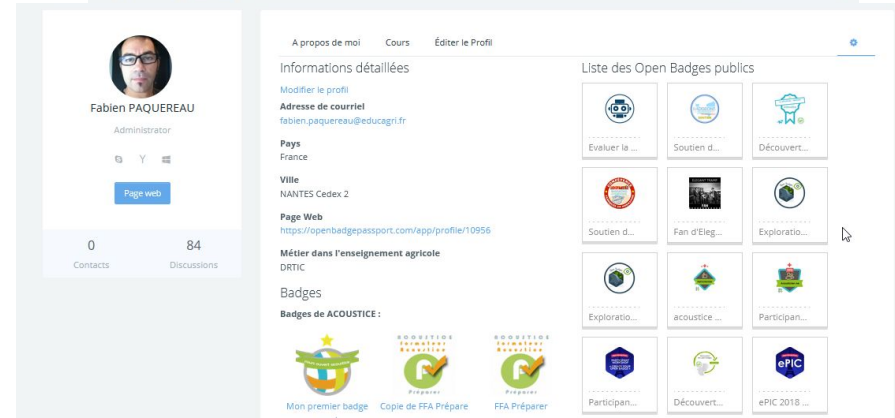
Fabien PAQUEREAU

Administrator

Page web

0
Contacts

84
Discussions

A propos de moi Cours Éditer le Profil

Informations détaillées

Modifier le profil

Adresse de courriel
fabien.paquereau@educagri.fr

Pays
France

Ville
NANTES Cedex 2

Page Web
https://openbadgepassport.com/app/profile/10956

Métier dans l'enseignement agricole
DRTIC

Badges

Badges de ACOUSTICE :

Mon premier badge

Copie de FFA Prépare

FFA Préparer

Liste des Open Badges publics

Evaluer la ...

Soutien d...

Découvert...

Soutien d...

Fan d'Eleg...

Exploratio...

Exploratio...

acoustice ...

Participan...

Participan...

Découvert...

ePIC 2018 ...